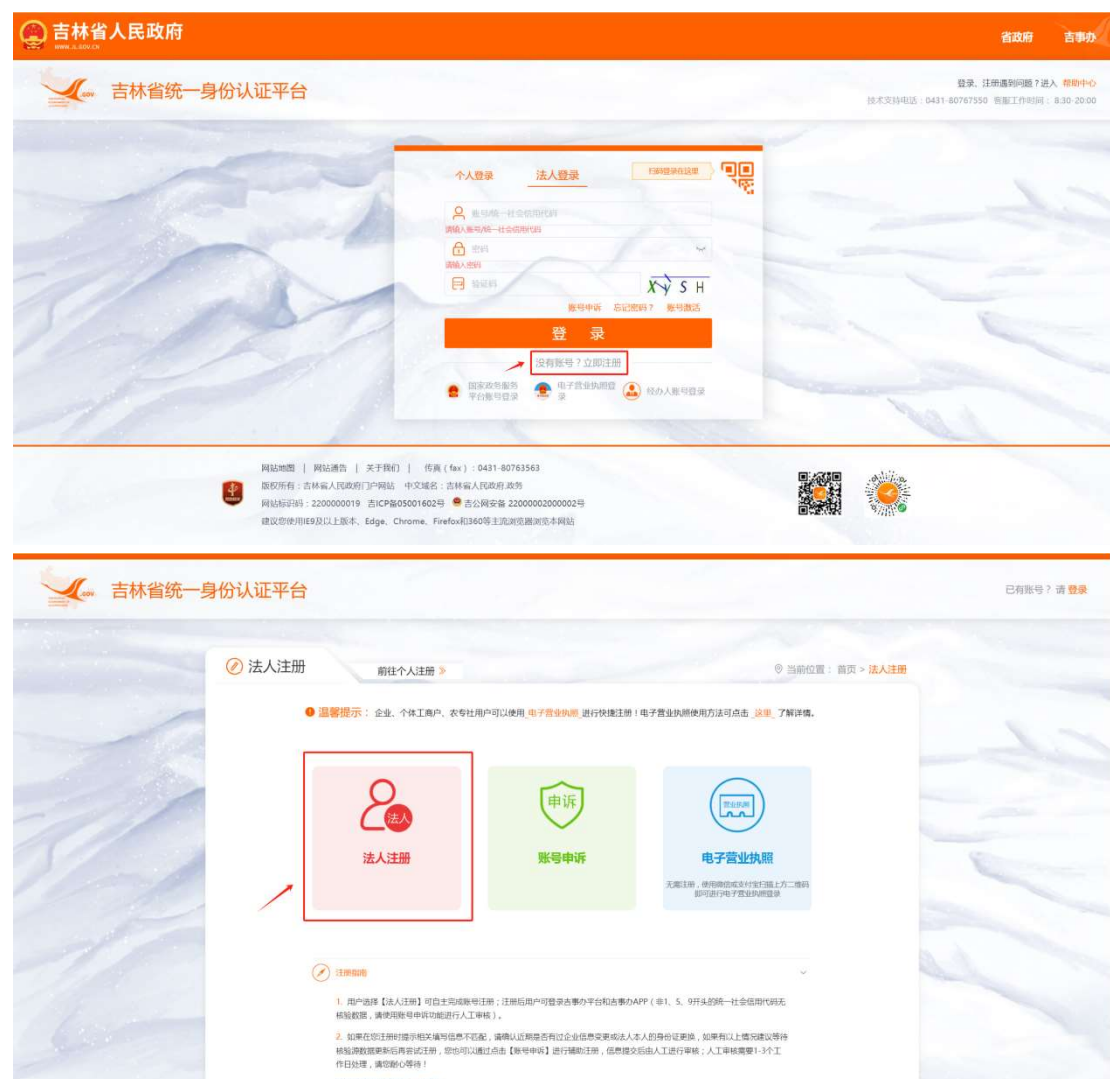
吉林省人民政府
WWW.JL.GOV.CN
省政府 吉事办

吉林省统一身份认证平台
登录、注册遇到问题？进入 帮助中心
技术支持电话：0431-80767550 客服工作时间：8:30-20:00

个人登录 法人登录 扫码登录在这里
账号/统一社会信用代码
请输入账号/统一社会信用代码
密码
请输入密码
验证码 XYSH
账号申诉 忘记密码？ 账号激活
登 录
没有账号？立即注册
国家政务服务平台账号登录 电子营业执照登录 经办人账号登录

网站地图 | 网站通告 | 关于我们 | 传真（fax）：0431-80763563
版权所有：吉林省人民政府门户网站 中文域名：吉林省人民政府.政务
网站标识码：2200000019 吉ICP备05001602号 吉公网安备 22000002000002号
建议您使用IE9及以上版本、Edge、Chrome、Firefox和360等主流浏览器浏览本网站

吉林省统一身份认证平台
已有账号？请 登录

法人注册 前往个人注册 »
当前位置：首页 > 法人注册
温馨提示：企业、个体工商户、农专社用户可以使用 电子营业执照 进行快捷注册！电子营业执照使用方法可点击 这里 了解详情。

法人
法人注册
申诉
账号申诉
营业执照
电子营业执照
无需注册，使用微信或支付宝扫描上方二维码即可进行电子营业执照登录

注册指南
1. 用户选择【法人注册】可自主完成账号注册；注册后用户可登录吉事办平台和吉事办APP（非1、5、9开头的统一社会信用代码无核验数据，请使用账号申诉功能进行人工审核）。
2. 如果在您注册时提示相关填写信息不匹配，请确认近期是否有过企业信息变更或法人本人的身份证更换，如果有以上情况建议等待核验源数据更新后再尝试注册，您也可以通过点击【账号申诉】进行辅助注册，信息提交后由人工进行审核；人工审核需要1-3个工作日处理，请您耐心等待！